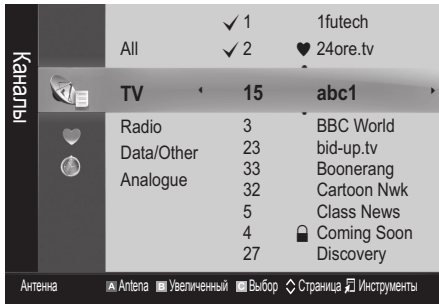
Каналы

All
TV
Radio
Data/Other
Analogue

✓ 1 1futech
✓ 2 ♥ 24ore.tv
15 abc1
3 BBC World
23 bid-up.tv
33 Boonerang
32 Cartoon Nwk
5 Class News
4 Coming Soon
27 Discovery

Антенна A Antena B Увеличенный C Выбор ◇ Страница Инструменты